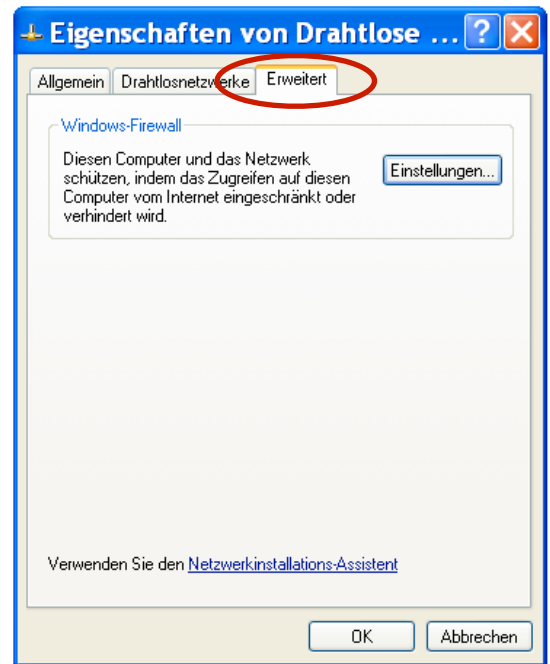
Eigenschaften von Drahtlose ...

Allgemein | Drahtlosnetzwerke | Erweitert

Windows-Firewall

Diesen Computer und das Netzwerk schützen, indem das Zugreifen auf diesen Computer vom Internet eingeschränkt oder verhindert wird.

Einstellungen...

Verwenden Sie den Netzwerkinstallations-Assistent

OK

Abbrechen